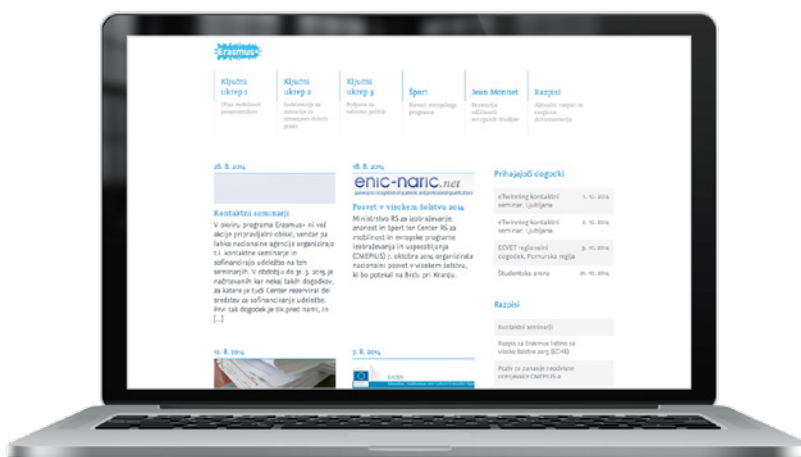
Erasmus+

Ključni ukrep 1
Ključni ukrep 2
Ključni ukrep 3
Šport
Jean Monnet
Razpisi

26. 8. 2014
Kontaktni seminarji
V okviru programa Erasmus+ ni več akcije pripravljalni obiski, vendar pa lahko nacionalne agencije organizirajo t.i. kontaktne seminarje in sofinancirajo udeležbo na teh seminarjih. V obdobju do 31. 3. 2015 je načrtovanih kar nekaj takih dogodkov, za katere je tudi Center rezerviral del sredstev za sofinanciranje udeležbe. Prvi tak dogodek je tik pred nami, in [...]

18. 8. 2014
enic-naric.net
Posvet v visokem šolstvu 2014
Ministrstvo RS za izobraževanje, znanost in šport ter Center RS za mobilnost in evropske programe izobraževanja in usposabljanja (CMEPIUS) 7. oktobra 2014 organizirata nacionalni posvet v visokem šolstvu, ki bo potekal na Brdu pri Kranju.

Prihajajoči dogodki
eTwinning kontaktni seminar, Ljubljana
eTwinning kontaktni seminar, Ljubljana
ECVET regionalni dogodek, Pomurska regija
Študentska arena

Razpisi
Kontaktni seminarji

11. 8. 2014
7. 8. 2014